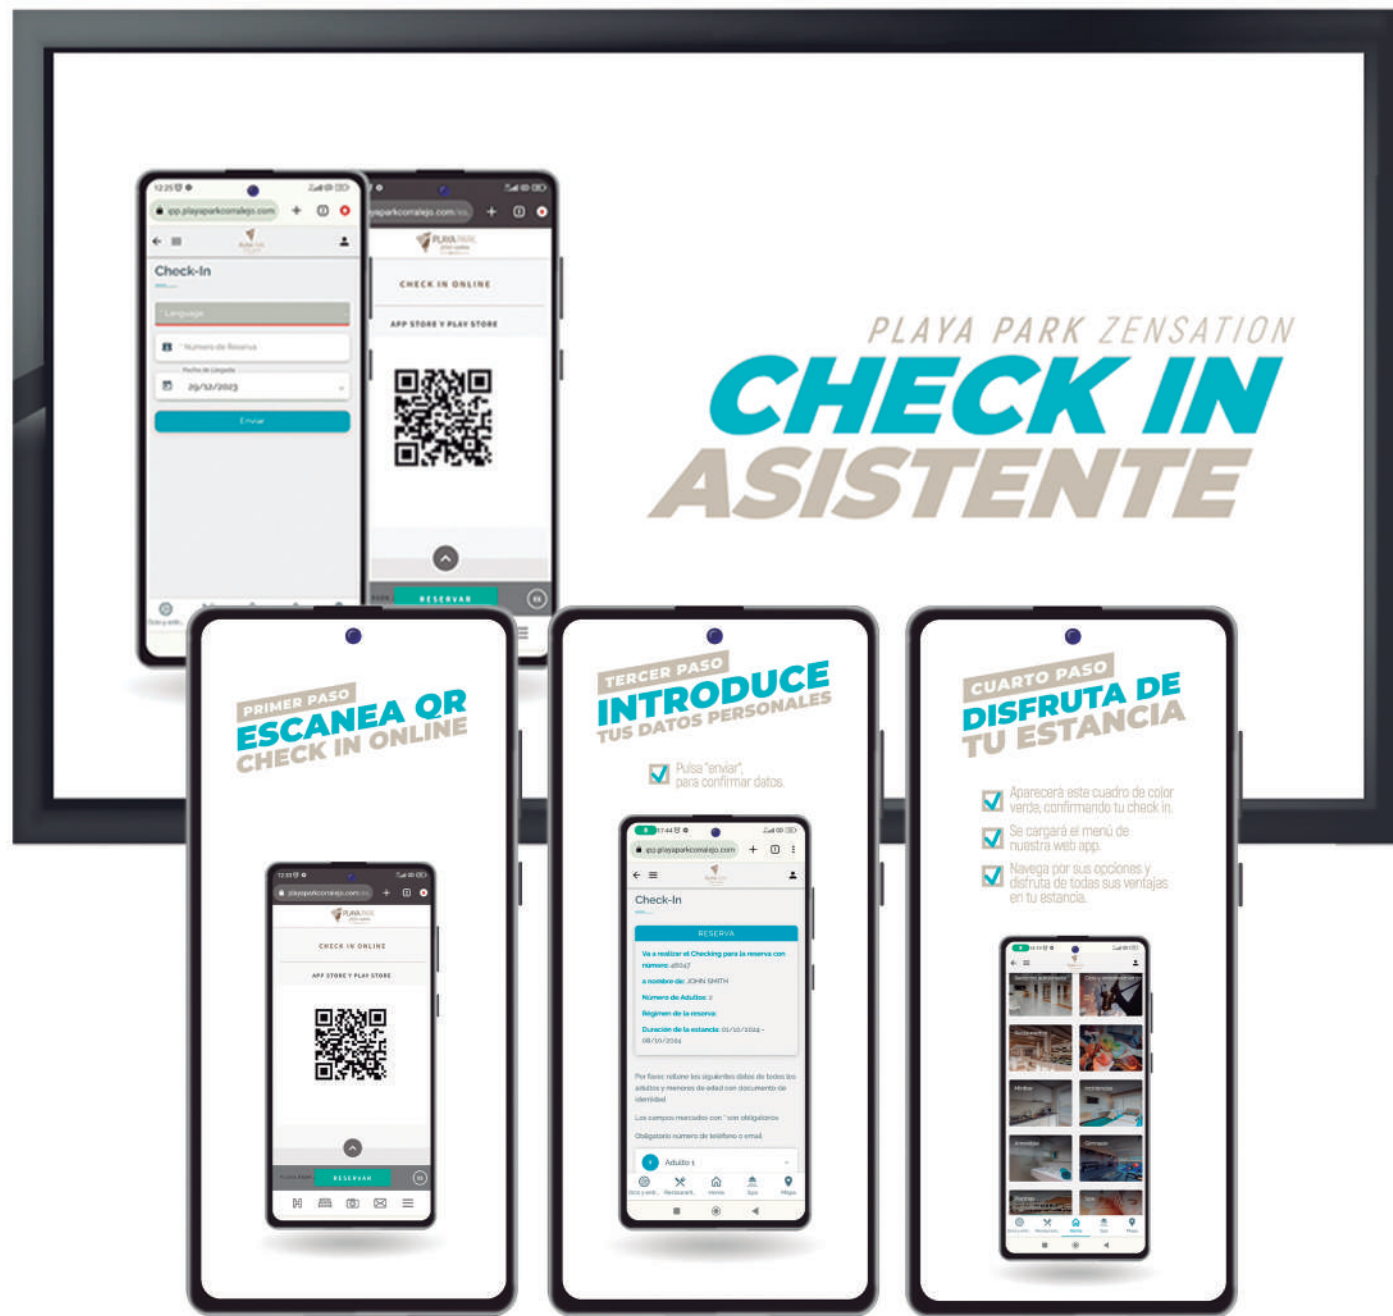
12:25
app.playaparkcorralejo.com
PLAYA PARK
Check-In
Language
Numero de Reserva
Fecha de Llegada
29/12/2023
Enviar

playaparkcorralejo.com
PLAYA PARK
CHECK IN ONLINE
APP STORE Y PLAY STORE
RESERVAR

PLAYA PARK ZENSATION
CHECK IN
ASISTENTE

PRIMER PASO
ESCANEA QR
CHECK IN ONLINE

12:25
playaparkcorralejo.com
PLAYA PARK
CHECK IN ONLINE
APP STORE Y PLAY STORE
RESERVAR

TERCER PASO
INTRODUCE
TUS DATOS PERSONALES

Pulsa "enviar", para confirmar datos.

17:44
app.playaparkcorralejo.com
Check-In
RESERVA
Va a realizar el Checking para la reserva con número: 48047
a nombre de: JOHN SMITH
Número de Adultos: 2
Régimen de la reserva:
Duración de la estancia: 01/10/2024 - 08/10/2024
Por favor, rellene los siguientes datos de todos los adultos y menores de edad con documento de identidad
Los campos marcados con * son obligatorios
Obligatorio número de teléfono o email
Adulto 1
Home

CUARTO PASO
DISFRUTA DE
TU ESTANCIA

Aparecerá este cuadro de color verde, confirmando tu check in.
Se cargará el menú de nuestra web app.
Navega por sus opciones y disfruta de todas sus ventajas en tu estancia.